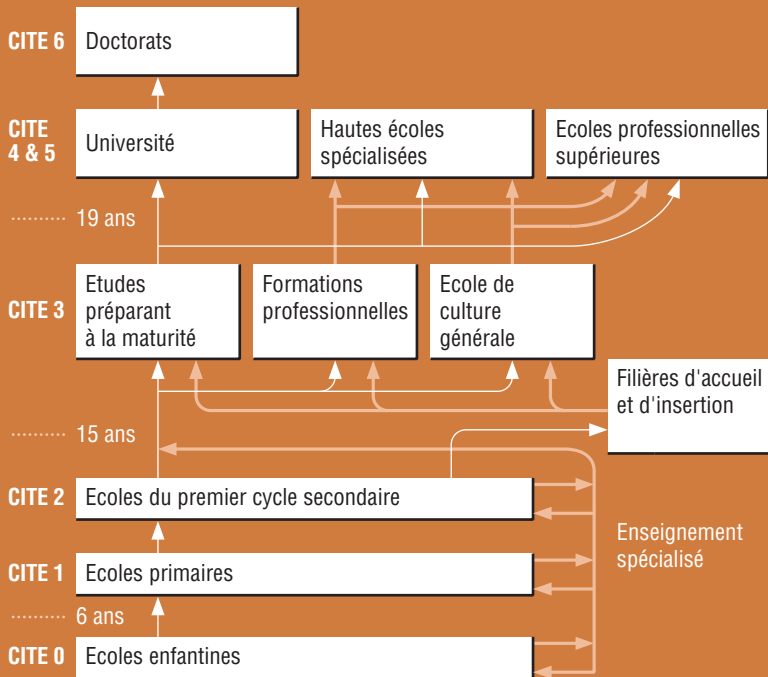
CITE 6 Doctorats

CITE 4 & 5 Université

Hautes écoles spécialisées

Ecoles professionnelles supérieures

19 ans

CITE 3 Etudes préparant à la maturité

Formations professionnelles

Ecole de culture générale

Filières d'accueil et d'insertion

15 ans

CITE 2 Ecoles du premier cycle secondaire

Enseignement spécialisé

CITE 1 Ecoles primaires

6 ans

CITE 0 Ecoles enfantines